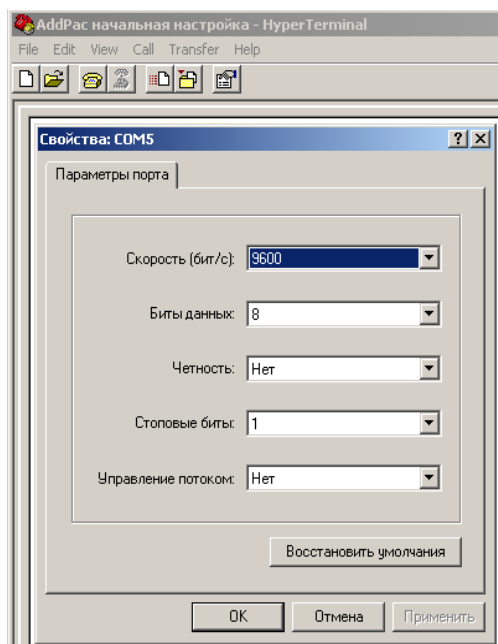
AddPac начальная настройка - HyperTerminal
File Edit View Call Transfer Help

Свойства: COM5
?
Параметры порта

Скорость (бит/с): 9600

Биты данных: 8

Четность: Нет

Стоповые биты: 1

Управление потоком: Нет

Восстановить умолчания

OK Отмена Применить